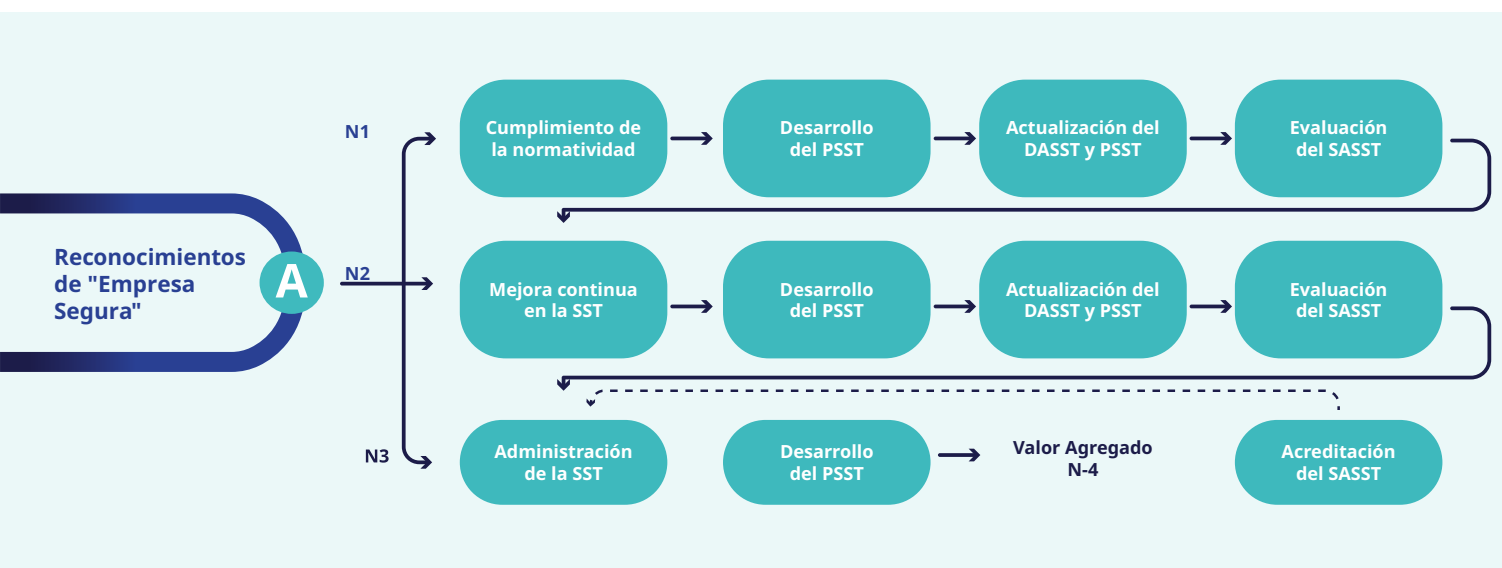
Reconocimientos de "Empresa Segura"

A

N1

Cumplimiento de la normatividad

Desarrollo del PSST

Actualización del DASST y PSST

Evaluación del SASST

N2

Mejora continua en la SST

Desarrollo del PSST

Actualización del DASST y PSST

Evaluación del SASST

N3

Administración de la SST

Desarrollo del PSST

Valor Agregado N-4

Acreditación del SASST